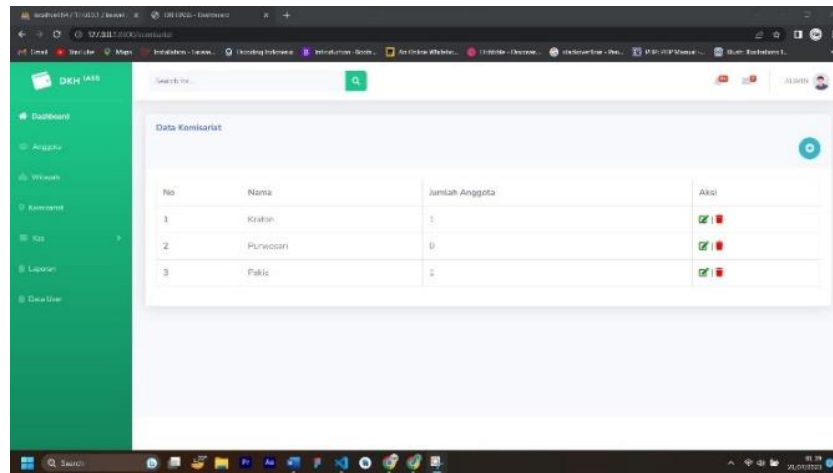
DKH IASS

Search for...

ADMIN

Dashboard

Anggota

Wilayah

Komisariat

Kas

Laporan

Data User

Data Komisariat

| No | Nama | Jumlah Anggota | Aksi |
|---|---|---|---|
| 1 | Kraton | 1 | |
| 2 | Purwosari | 0 | |
| 3 | Pakis | 1 | |

Q Search